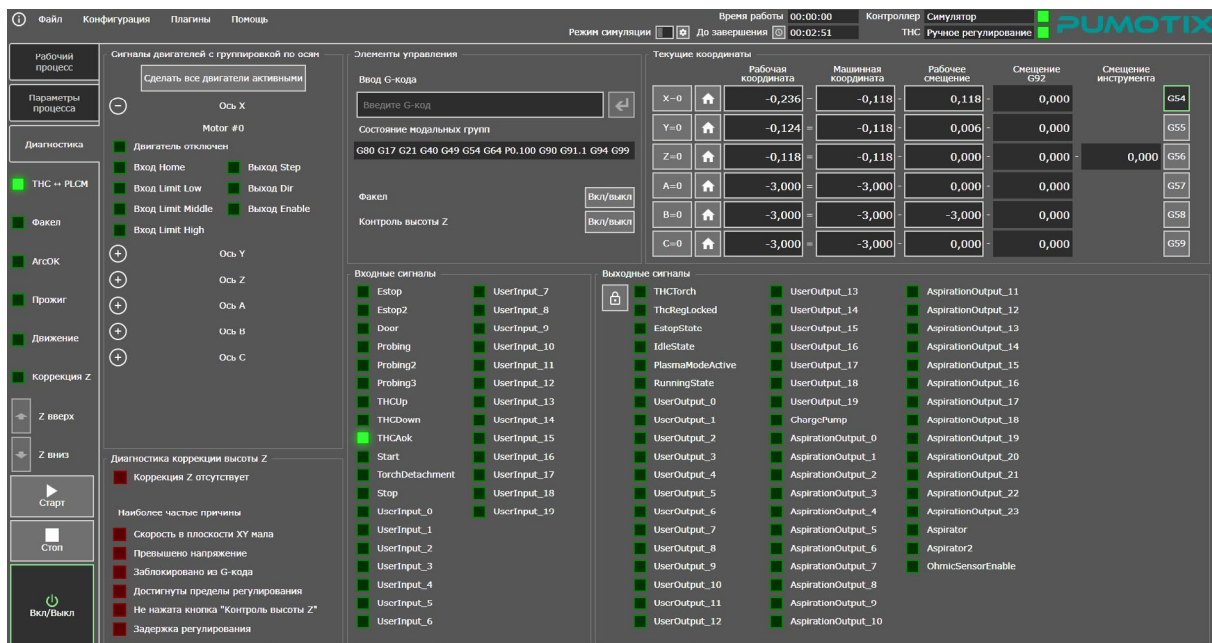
Файл Конфигурация Плагины Помощь

Режим симуляции
Время работы 00:00:00
До завершения 00:02:51
Контроллер Симулятор
THC Ручное регулирование
PUMOTIX

Рабочий процесс
Параметры процесса
Диагностика
THC ↔ PLCM
Факел
ArcOK
Прожиг
Движение
Коррекция Z
Z вверх
Z вниз
Старт
Стоп
Вкл/Выкл

Сигналы двигателей с группировкой по осям
Сделать все двигатели активными
Ось X
Motor #0
Двигатель отключен
Вход Home
Выход Step
Вход Limit Low
Выход Dir
Вход Limit Middle
Выход Enable
Вход Limit High
Ось Y
Ось Z
Ось A
Ось B
Ось C

Диагностика коррекции высоты Z
Коррекция Z отсутствует
Наиболее частые причины
Скорость в плоскости XY мала
Превышено напряжение
Заблокировано из G-кода
Достигнуты пределы регулирования
Не нажата кнопка "Контроль высоты Z"
Задержка регулирования

Элементы управления
Ввод G-кода
Введите G-код
Состояние модальных групп
G80 G17 G21 G40 G49 G54 G64 P0.100 G90 G91.1 G94 G99
Факел
Вкл/выкл
Контроль высоты Z
Вкл/выкл

Текущие координаты

| | | Рабочая координата | Машинная координата | Рабочее смещение | Смещение G92 | Смещение инструмента | |
|---|---|---|---|---|---|---|---|
| X=0 | | -0,236 | -0,118 | 0,118 | 0,000 | | G54 |
| Y=0 | | -0,124 | -0,118 | 0,006 | 0,000 | | G55 |
| Z=0 | | -0,118 | -0,118 | 0,000 | 0,000 | 0,000 | G56 |
| A=0 | | -3,000 | -3,000 | 0,000 | 0,000 | | G57 |
| B=0 | | -3,000 | -3,000 | -3,000 | 0,000 | | G58 |
| C=0 | | -3,000 | -3,000 | 0,000 | 0,000 | | G59 |

Входные сигналы
Estop
Estop2
Door
Probing
Probing2
Probing3
THCUp
THCDown
THCAok
Start
TorchDetachment
Stop
UserInput_0
UserInput_1
UserInput_2
UserInput_3
UserInput_4
UserInput_5
UserInput_6
UserInput_7
UserInput_8
UserInput_9
UserInput_10
UserInput_11
UserInput_12
UserInput_13
UserInput_14
UserInput_15
UserInput_16
UserInput_17
UserInput_18
UserInput_19

Выходные сигналы
THCTorch
ThcRegLocked
EstopState
IdleState
PlasmaModeActive
RunningState
UserOutput_0
UserOutput_1
UserOutput_2
UserOutput_3
UserOutput_4
UserOutput_5
UserOutput_6
UserOutput_7
UserOutput_8
UserOutput_9
UserOutput_10
UserOutput_11
UserOutput_12
UserOutput_13
UserOutput_14
UserOutput_15
UserOutput_16
UserOutput_17
UserOutput_18
UserOutput_19
ChargePump
AspirationOutput_0
AspirationOutput_1
AspirationOutput_2
AspirationOutput_3
AspirationOutput_4
AspirationOutput_5
AspirationOutput_6
AspirationOutput_7
AspirationOutput_8
AspirationOutput_9
AspirationOutput_10
AspirationOutput_11
AspirationOutput_12
AspirationOutput_13
AspirationOutput_14
AspirationOutput_15
AspirationOutput_16
AspirationOutput_17
AspirationOutput_18
AspirationOutput_19
AspirationOutput_20
AspirationOutput_21
AspirationOutput_22
AspirationOutput_23
Aspirator
Aspirator2
OhmicSensorEnable